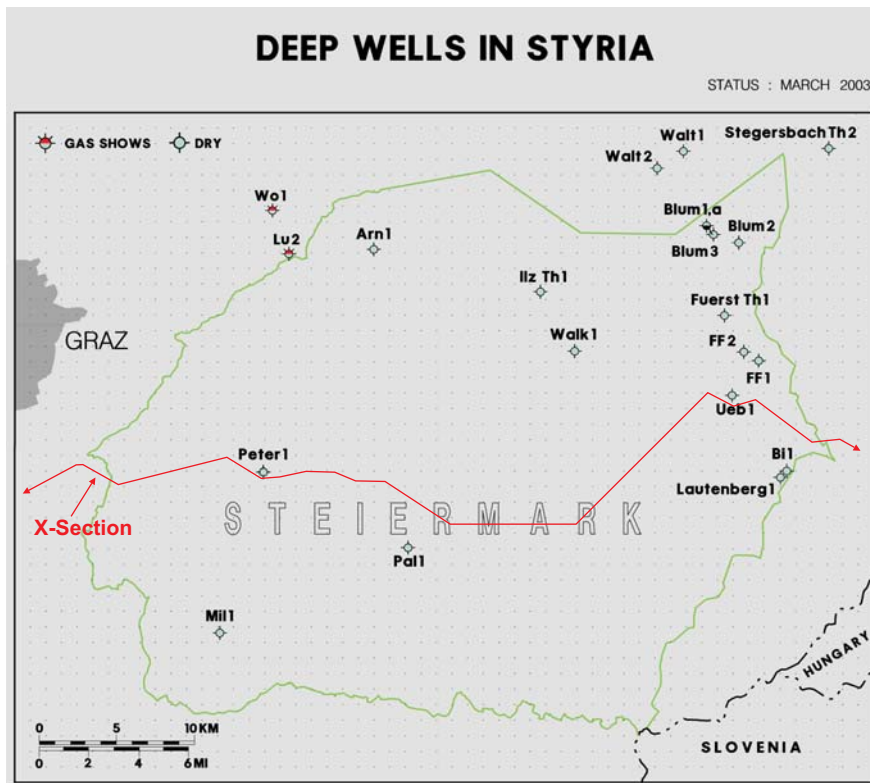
DEEP WELLS IN STYRIA

STATUS : MARCH 2003

GAS SHOWS DRY

Walt1 Stegersbach Th2

Walt2

Wo1

Blum1.a

Blum2

Blum3

Lu2

Arn1

Ilz Th1

Fuerst Th1

GRAZ

Walk1

FF2

FF1

Ueb1

Peter1

Bi1

Lautenberg1

X-Section

STEIERMARK

Pal1

Mil1

HUNGARY

0 5 10KM

0 2 4 6MI

SLOVENIA